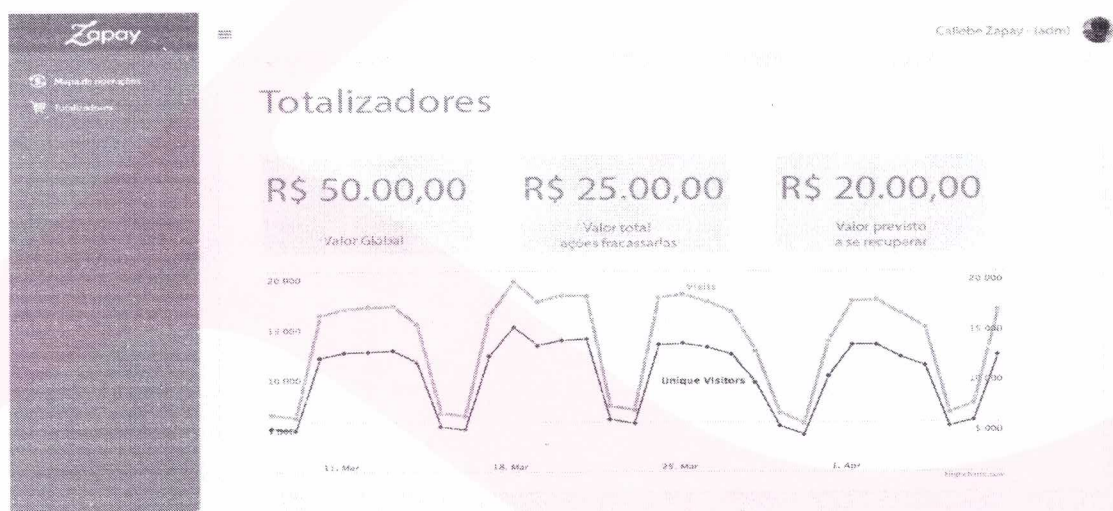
Zapay

Mapa de operações
Totalizadores

Callebe Zapay - (adm)

Totalizadores

R$ 50.00,00
Valor Global

R$ 25.00,00
Valor total ações fracassadas

R$ 20.00,00
Valor previsto a se recuperar

20 000
15 000
10 000
5 000

Visits
Unique Visitors

20 000
15 000
10 000
5 000

11. Mar
18. Mar
25. Mar
1. Apr

Highcharts.com